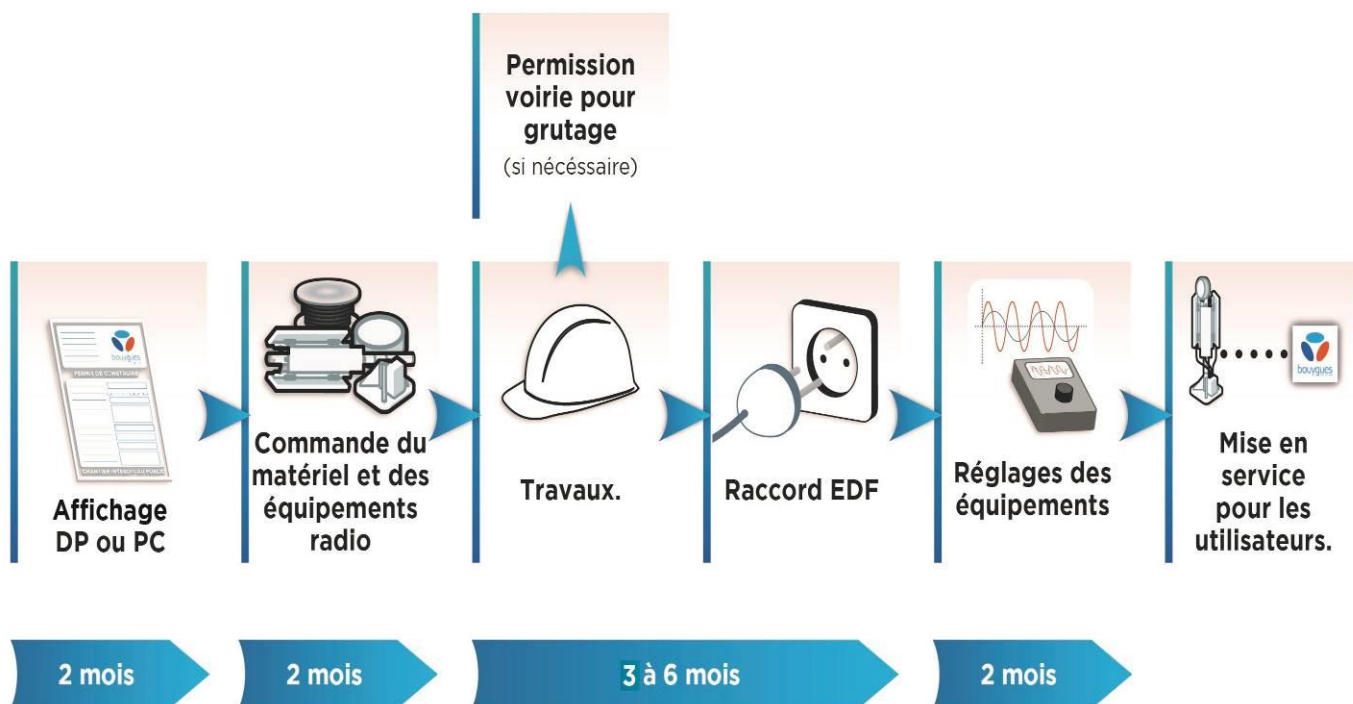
Permission voirie pour grutage
(si nécéssaire)

bouygues
PERMIS DE CONSTRUIRE
CHANTIER INTERDIT AU PUBLIC

Affichage DP ou PC

Commande du matériel et des équipements radio

Travaux.

Raccord EDF

Réglages des équipements

bouygues

Mise en service pour les utilisateurs.

2 mois

2 mois

3 à 6 mois

2 mois